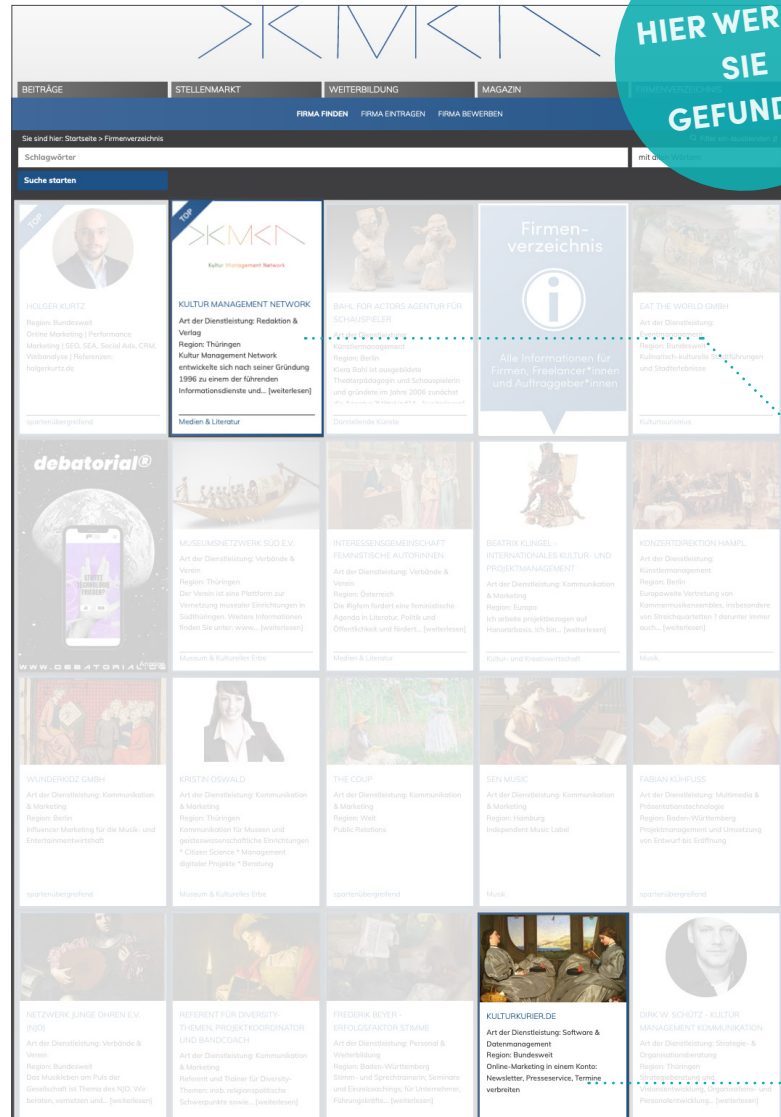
HIER WER SIE GEFUND

BEITRÄGE
STELLENMARKT
WEITERBILDUNG
MAGAZIN
FIRMENVERZEICHNIS

FIRMA FINDEN
FIRMA EINTRAGEN
FIRMA BEWERBEN

Sie sind hier: Startseite > Firmenverzeichnis

Schlagwörter

mit allen Wörtern

Suche starten

TOP

HOLGER KURTZ
Region: Bundesweit
Online Marketing | SEO, SEA, Social Ads, CRM, Webanalyse | Referenzen: holgerkurtz.de
spartenübergreifend

TOP

Kultur Management Network

KULTUR MANAGEMENT NETWORK
Art der Dienstleistung: Redaktion & Verlag
Region: Thüringen
Kultur Management Network entwickelte sich nach seiner Gründung 1996 zu einem der führenden Informationsdienste und... [weiterlesen]
Medien & Literatur

BAHL FÜR ACTORS AGENTUR FÜR SCHAUSPIELER
Art der Dienstleistung: Künstlermanagement
Region: Berlin
Darstellende Künste

Firmen-verzeichnis
Alle Informationen für Firmen, Freelancer*innen und Auftraggeber*innen

EAT THE WORLD GMBH
Art der Dienstleistung:
Region: Bundesweit
Kulinarisch-kulturelle Stadtführungen und Stadterlebnisse
Kulturtourismus

debatorial®
WWW.DEBATORIAL.DE

MUSEUMSNETZWERK SÜD E.V.
Art der Dienstleistung: Verbände & Vereine
Region: Thüringen
Museum & Kulturelles Erbe

INTERESSENSGEMEINSCHAFT FEMINISTISCHE AUTORINNEN
Art der Dienstleistung: Verbände & Vereine
Region: Österreich
Medien & Literatur

BEATRIX KLINGEL - INTERNATIONALES KULTUR- UND PROJEKTMANAGEMENT
Art der Dienstleistung: Kommunikation & Marketing
Region: Europa
Kultur- und Kreativwirtschaft

KONZERTDIREKTION HAMPL
Art der Dienstleistung: Künstlermanagement
Region: Berlin
Musik

WUNDERKIDZ GMBH
Art der Dienstleistung: Kommunikation & Marketing
Region: Berlin
Influencer Marketing für die Musik- und Entertainmentwirtschaft
spartenübergreifend

KRISTIN OSWALD
Art der Dienstleistung: Kommunikation & Marketing
Region: Thüringen
Museum & Kulturelles Erbe

THE COUP
Art der Dienstleistung: Kommunikation & Marketing
Region: Welt
Public Relations
spartenübergreifend

SEN MUSIC
Art der Dienstleistung: Kommunikation & Marketing
Region: Hamburg
Independent Music Label
Musik

FABIAN KÜHFUSS
Art der Dienstleistung: Multimedia & Präsentationstechnologie
Region: Baden-Württemberg
spartenübergreifend

NETZWERK JUNGE OHREN E.V. (NJO)
Art der Dienstleistung: Verbände & Vereine
Region: Bundesweit

REFERENT FÜR DIVERSITY-THEMEN, PROJEKTKOORDINATOR UND BANDCOACH
Art der Dienstleistung: Kommunikation & Marketing

FREDERIK BEYER - ERFOLGSFAKTOR STIMME
Art der Dienstleistung: Personal & Weiterbildung
Region: Baden-Württemberg

KULTURKURIER.DE
Art der Dienstleistung: Software & Datenmanagement
Region: Bundesweit
Online-Marketing in einem Konto: Newsletter, Presseservice, Termine verbreiten

DIRK W. SCHÜTZ - KULTUR MANAGEMENT KOMMUNIKATION
Art der Dienstleistung: Strategie- & Organisationsberatung
Region: Thüringen